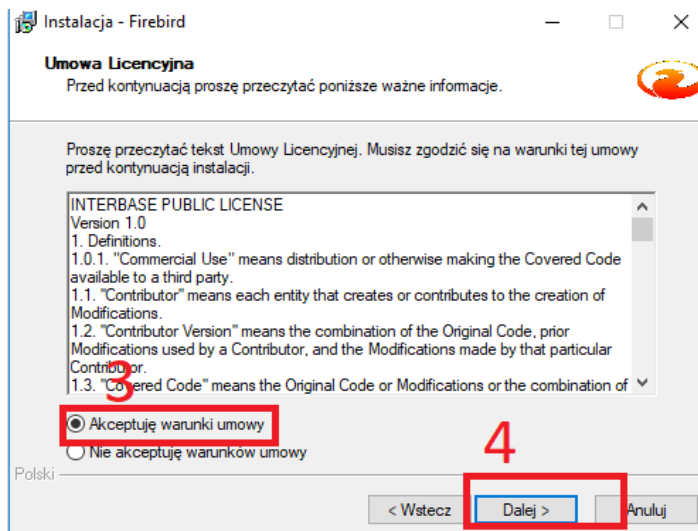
Instalacja - Firebird

Umowa Licencyjna
Przed kontynuacją proszę przeczytać poniższe ważne informacje.

Proszę przeczytać tekst Umowy Licencyjnej. Musisz zgodzić się na warunki tej umowy przed kontynuacją instalacji.

INTERBASE PUBLIC LICENSE
Version 1.0
1. Definitions.
1.0.1. "Commercial Use" means distribution or otherwise making the Covered Code available to a third party.
1.1. "Contributor" means each entity that creates or contributes to the creation of Modifications.
1.2. "Contributor Version" means the combination of the Original Code, prior Modifications used by a Contributor, and the Modifications made by that particular Contributor.
1.3. "Covered Code" means the Original Code or Modifications or the combination of

3
Akceptuję warunki umowy
Nie akceptuję warunków umowy

4

Polski

< Wstecz
Dalej >
Anuluj